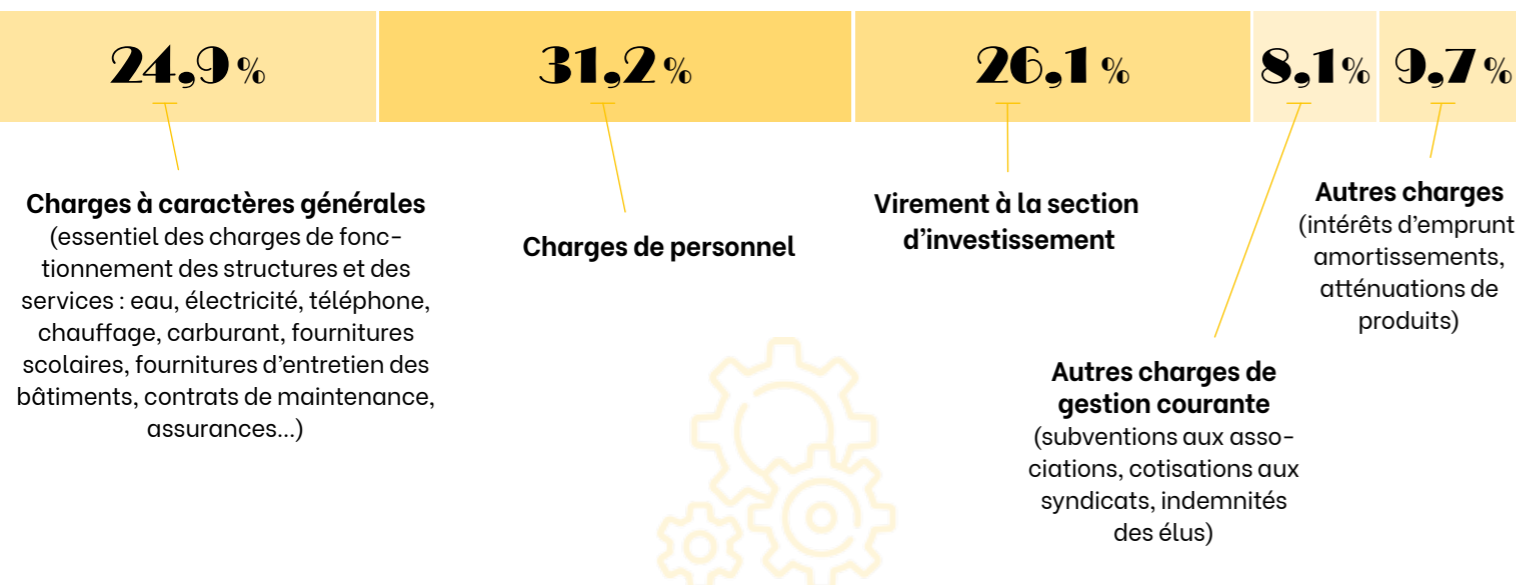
24,9 %

31,2 %

26,1 %

8,1 %

9,7 %

**Charges à caractères générales**
(essentiel des charges de fonctionnement des structures et des services : eau, électricité, téléphone, chauffage, carburant, fournitures scolaires, fournitures d'entretien des bâtiments, contrats de maintenance, assurances...)

**Charges de personnel**

**Virement à la section d'investissement**

**Autres charges**
(intérêts d'emprunt amortissements, atténuations de produits)

**Autres charges de gestion courante**
(subventions aux associations, cotisations aux syndicats, indemnités des élus)